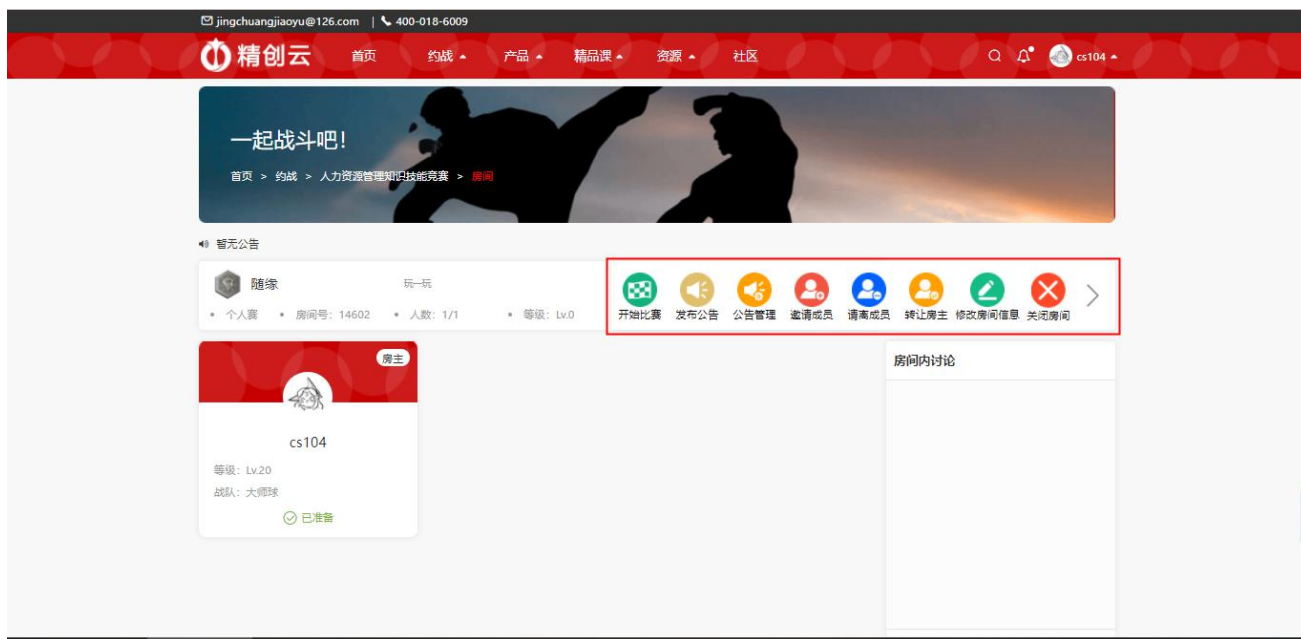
jingchuangjiaoyu@126.com | 400-018-6009

精创云 首页 约战 产品 精品课 资源 社区 cs104

一起战斗吧!

首页 > 约战 > 人力资源管理知识技能竞赛 > 房间

暂无公告

随缘 玩一玩

个人赛 房间号: 14602 人数: 1/1 等级: Lv.0

开始比赛 发布公告 公告管理 邀请成员 请离成员 转让房主 修改房间信息 关闭房间

房主

cs104

等级: Lv.20

战队: 大师球

已准备

房间内讨论